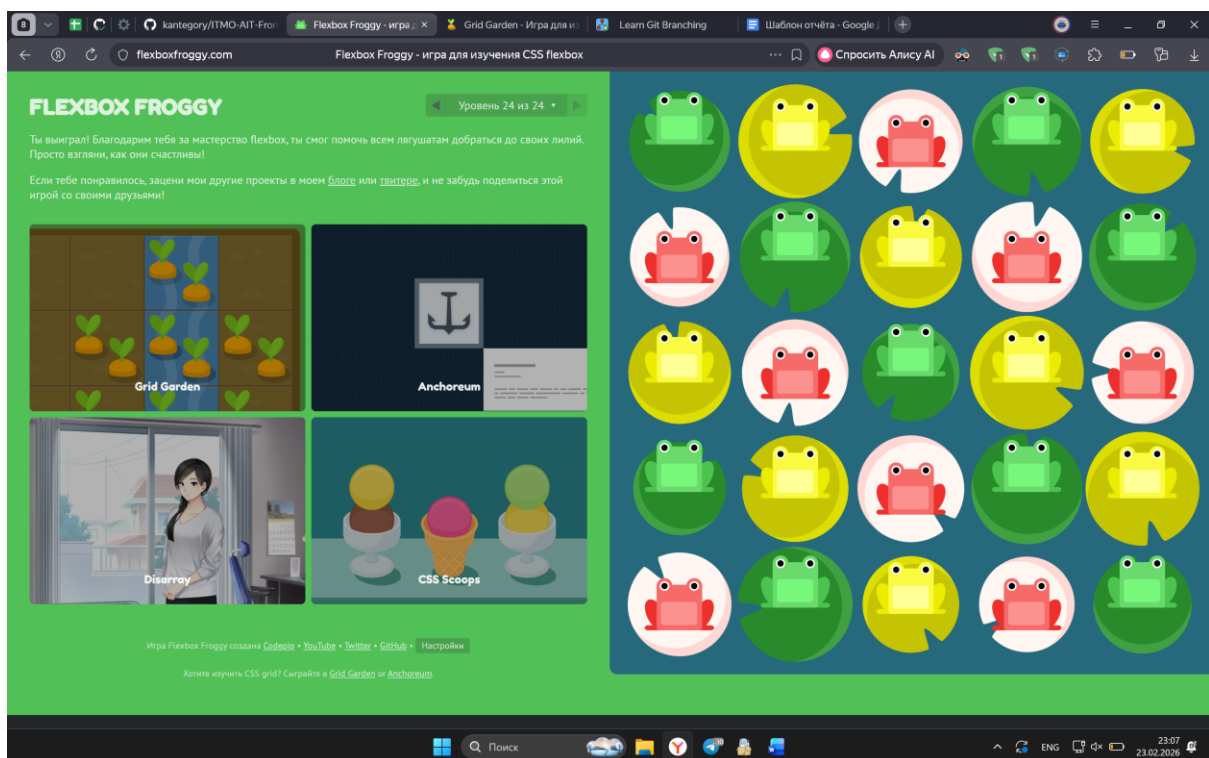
8 kantegory/ITMO-AIT-Fron Flexbox Froggy - игра д × Grid Garden - Игра для из Learn Git Branching Шаблон отчёта - Google Д +

flexboxfroggy.com Flexbox Froggy - игра для изучения CSS flexbox Спросить Алису AI

FLEXBOX FROGGY

Уровень 24 из 24

Ты выиграл! Благодарим тебя за мастерство flexbox, ты смог помочь всем лягушатам добраться до своих лилий. Просто взгляни, как они счастливы!

Если тебе понравилось, зацени мои другие проекты в моем блоге или твитере, и не забудь поделиться этой игрой со своими друзьями!

Grid Garden

Anchoreum

Disarray

CSS Scoops

Игра Flexbox Froggy создана Codepip • YouTube • Twitter • GitHub • Настройки

Хотите изучить CSS grid? Сыграйте в Grid Garden or Anchoreum.

Поиск

ENG 23:07 23.02.2026